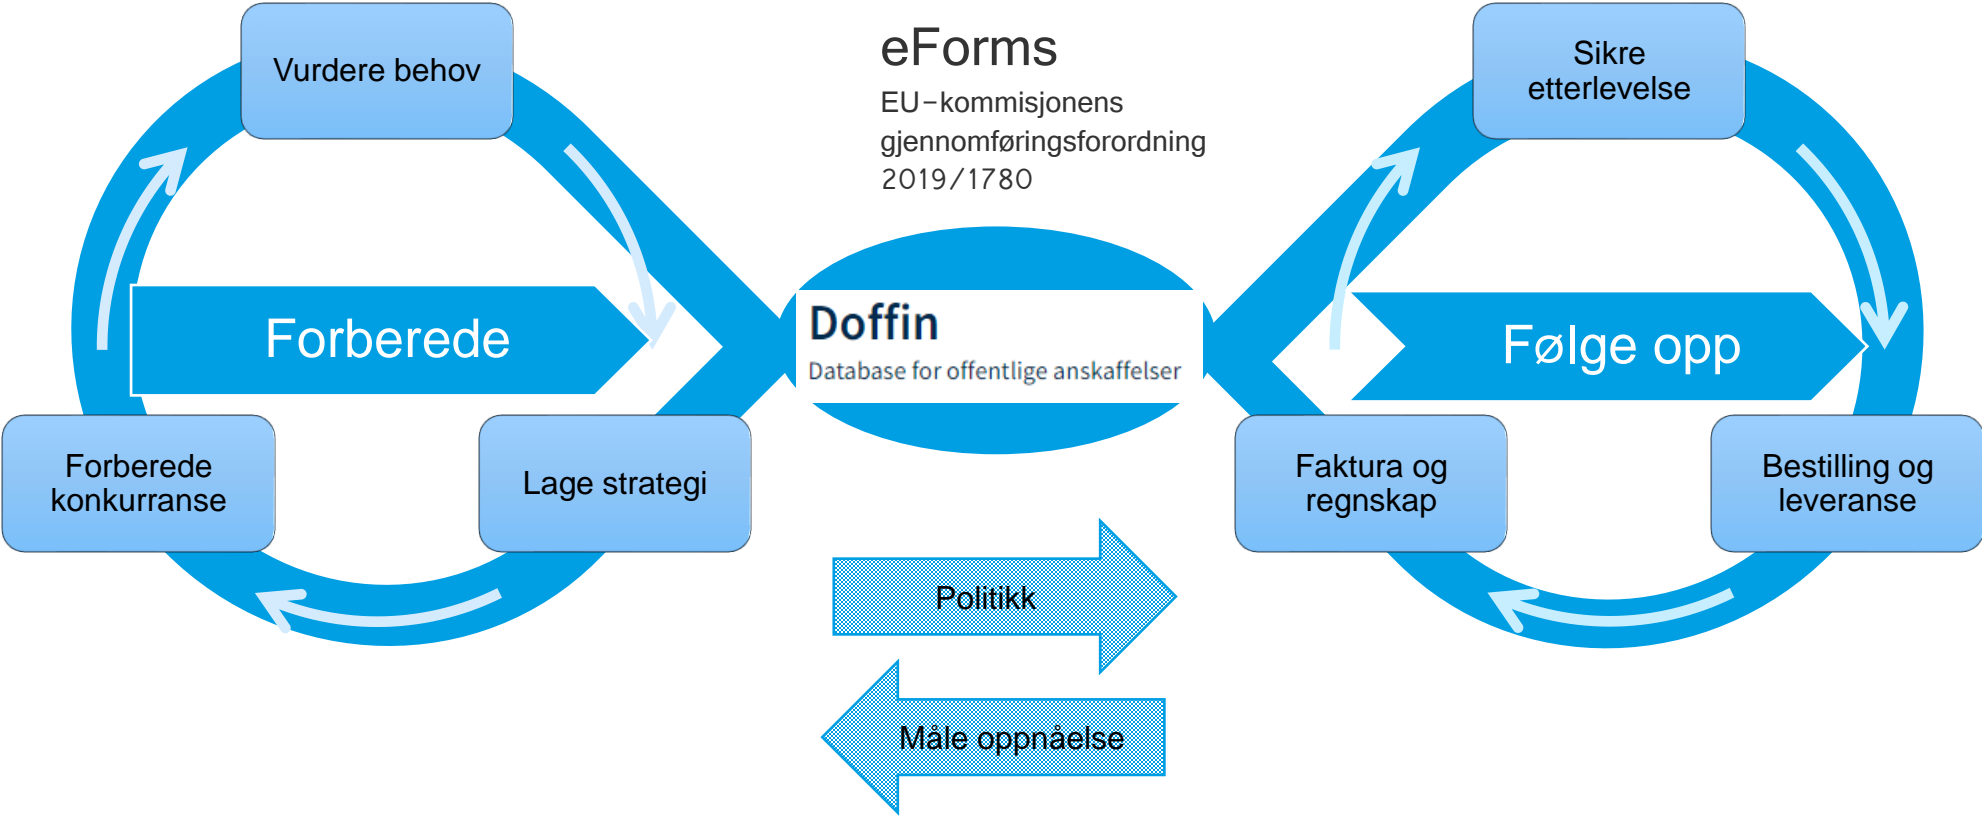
Vurdere behov

eForms
EU-kommisjonens gjennomføringsforordning 2019/1780

Sikre etterlevelse

Forberede

Doffin
Database for offentlige anskaffelser

Følge opp

Forberede konkurranse

Lage strategi

Faktura og regnskap

Bestilling og leveranse

Politikk

Måle oppnåelse